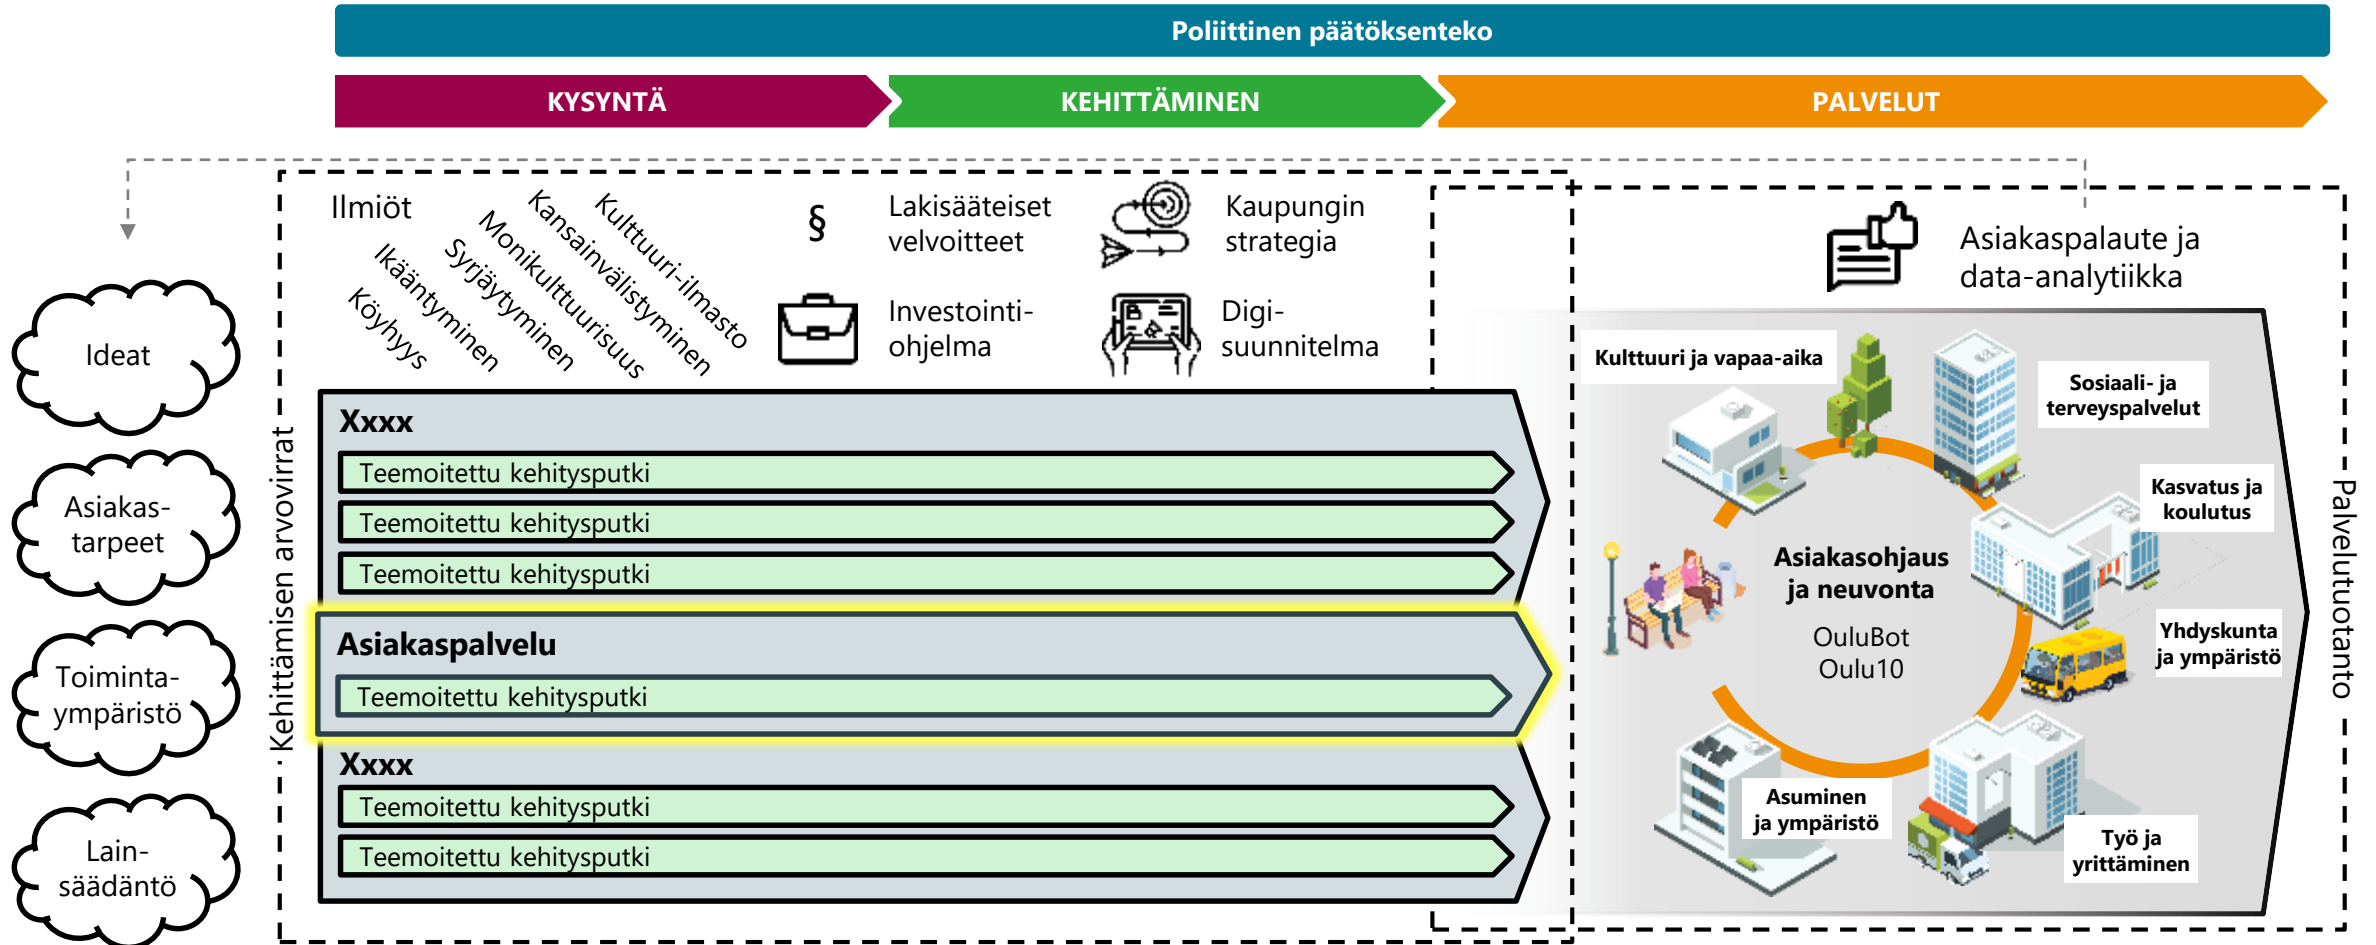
Poliittinen päätöksenteko

KYSYNTÄ

KEHITTÄMINEN

PALVELUT

Ideat

Asiakastarpeet

Toimintaympäristö

Lainsäädäntö

Kehittämisen arvovirrat

Ilmiöt

Köyhyys

Ikääntyminen

Syrjäytyminen

Monikulttuurisuus

Kansainvälistyminen

Kulttuuri-ilmasto

§

Lakisääteiset velvoitteet

Kaupungin strategia

Investointiohjelma

Digisuunnitelma

Xxxx

Teemoitettu kehitysputki

Teemoitettu kehitysputki

Teemoitettu kehitysputki

Asiakaspalvelu

Teemoitettu kehitysputki

Xxxx

Teemoitettu kehitysputki

Teemoitettu kehitysputki

Asiakaspalaute ja data-analytiikka

Kulttuuri ja vapaa-aika

Sosiaali- ja terveyspalvelut

Kasvatus ja koulutus

Asiakasohjaus ja neuvonta

OuluBot
Oulu10

Yhdyskunta ja ympäristö

Asuminen ja ympäristö

Työ ja yrittäminen

Palvelutuotanto